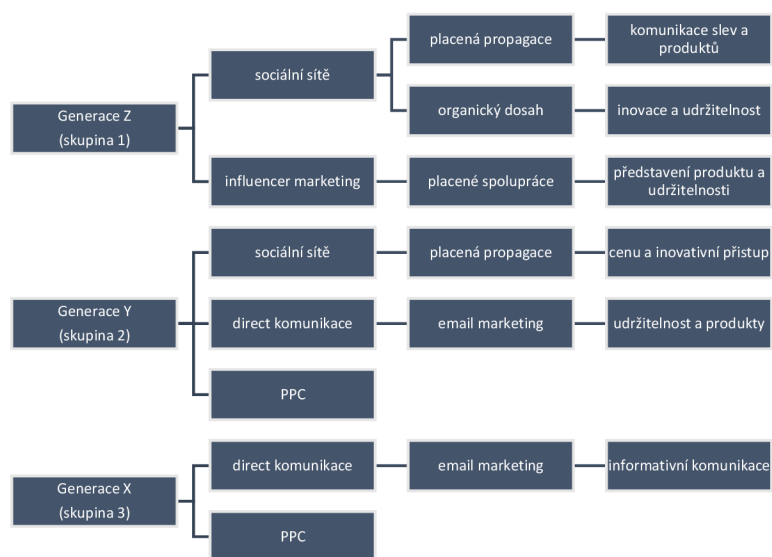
Generace Z (skupina 1)

sociální sítě

placená propagace

komunikace slev a produktů

organický dosah

inovace a udržitelnost

influencer marketing

placené spolupráce

představení produktu a udržitelnosti

Generace Y (skupina 2)

sociální sítě

placená propagace

cenu a inovativní přístup

direct komunikace

email marketing

udržitelnost a produkty

PPC

Generace X (skupina 3)

direct komunikace

email marketing

informativní komunikace

PPC